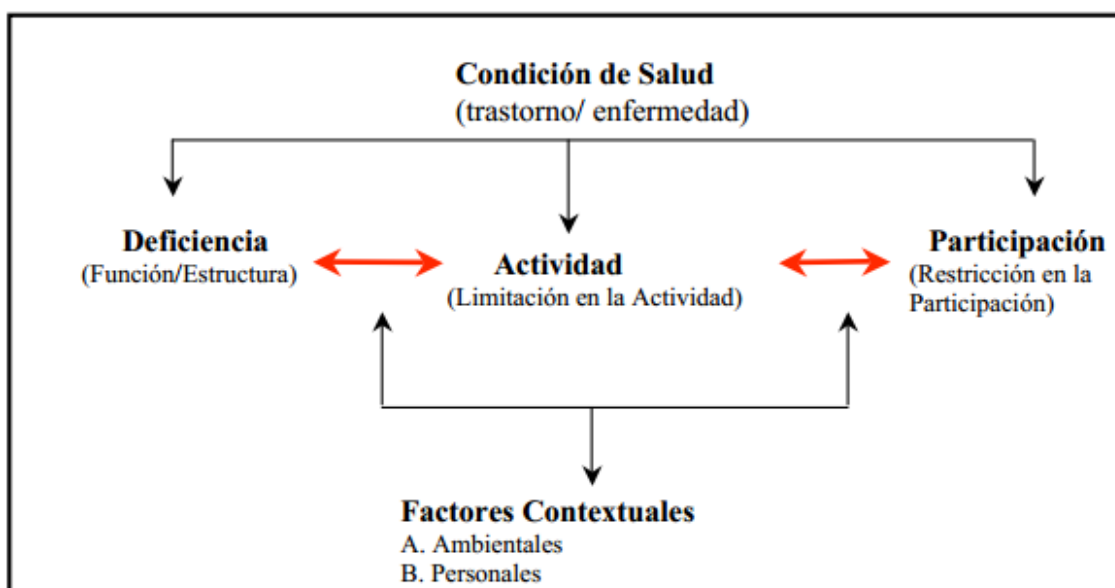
Condición de Salud
(trastorno/ enfermedad)

Deficiencia
(Función/Estructura)

Actividad
(Limitación en la Actividad)

Participación
(Restricción en la Participación)

Factores Contextuales
A. Ambientales
B. Personales